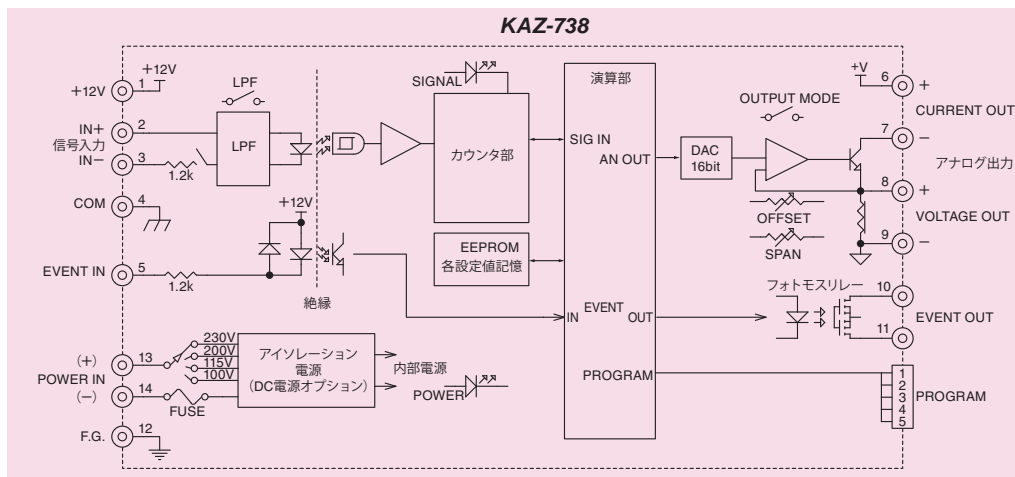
KAZ-738

+12V
1
+12V
IN+
信号入力
2
IN−
3
1.2k
COM
4
EVENT IN
5
1.2k
LPF
LPF
+12V
絶縁
SIGNAL
カウンタ部
EEPROM
各設定値記憶
演算部
SIG IN
AN OUT
IN
EVENT
OUT
PROGRAM
DAC
16bit
OUTPUT MODE
OFFSET
SPAN
+V
6
+
CURRENT OUT
7
−
アナログ出力
8
+
VOLTAGE OUT
9
−
フォトモスリレー
10
11
EVENT OUT
(+)
POWER IN
(−)
13
14
F.G.
12
230V
200V
115V
100V
FUSE
アイソレーション
電源
(DC電源オプション)
内部電源
POWER
1
2
3
4
5
PROGRAM